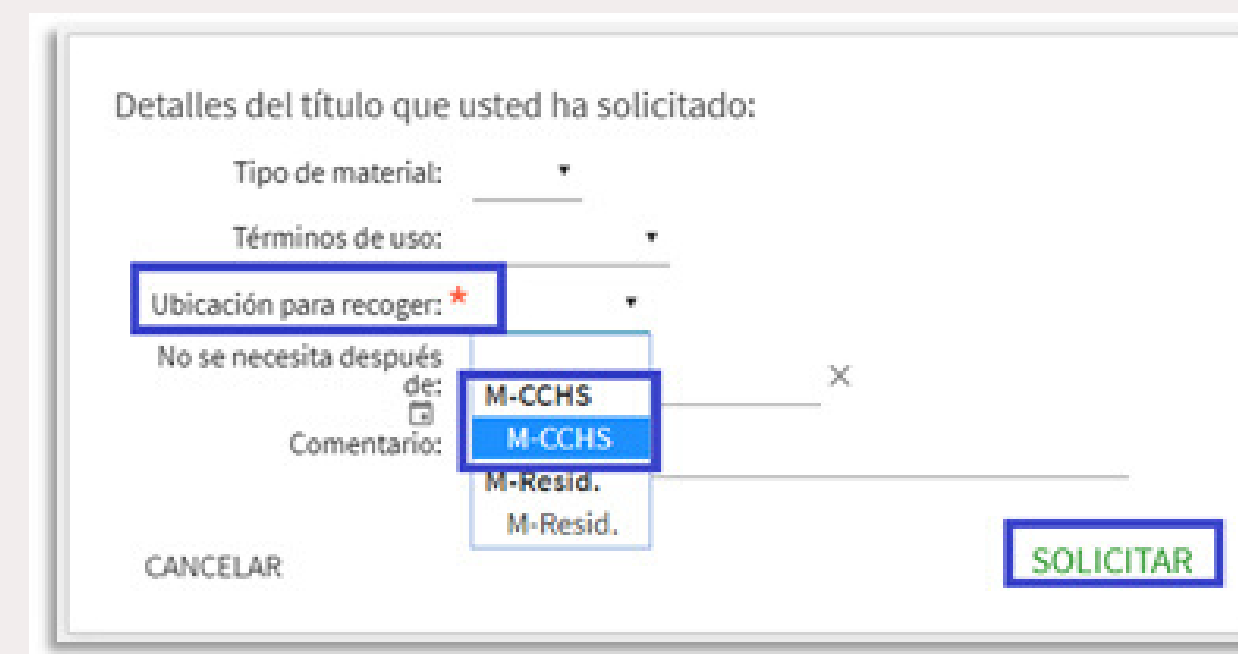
Detalles del título que usted ha solicitado:

Tipo de material:

Términos de uso:

Ubicación para recoger: *

No se necesita después de:

Comentario:

M-CCHS
M-CCHS
M-Resid.
M-Resid.

×

CANCELAR

SOLICITAR